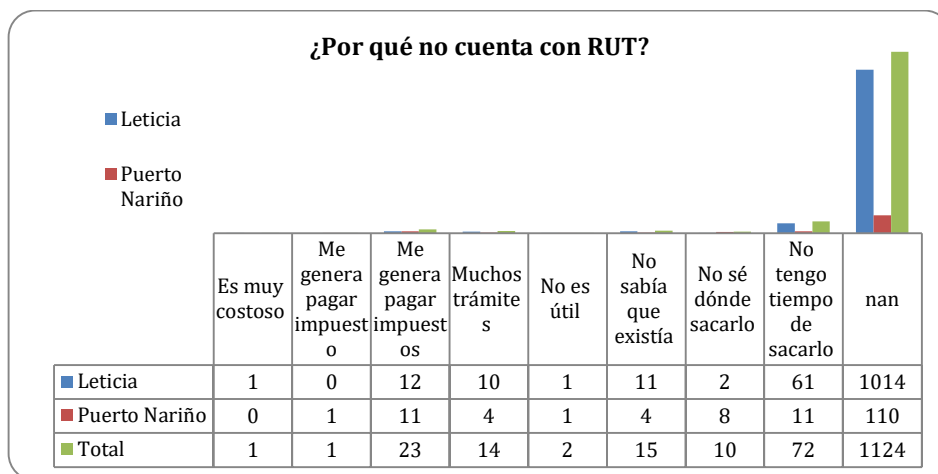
¿Por qué no cuenta con RUT?

Leticia

Puerto Nariño

| | Es muy costoso | Me genera pagar impuesto | Me genera pagar impuestos | Muchos trámites | No es útil | No sabía que existía | No sé dónde sacarlo | No tengo tiempo de sacarlo | nan |
|---|---|---|---|---|---|---|---|---|---|
| Leticia | 1 | 0 | 12 | 10 | 1 | 11 | 2 | 61 | 1014 |
| Puerto Nariño | 0 | 1 | 11 | 4 | 1 | 4 | 8 | 11 | 110 |
| Total | 1 | 1 | 23 | 14 | 2 | 15 | 10 | 72 | 1124 |